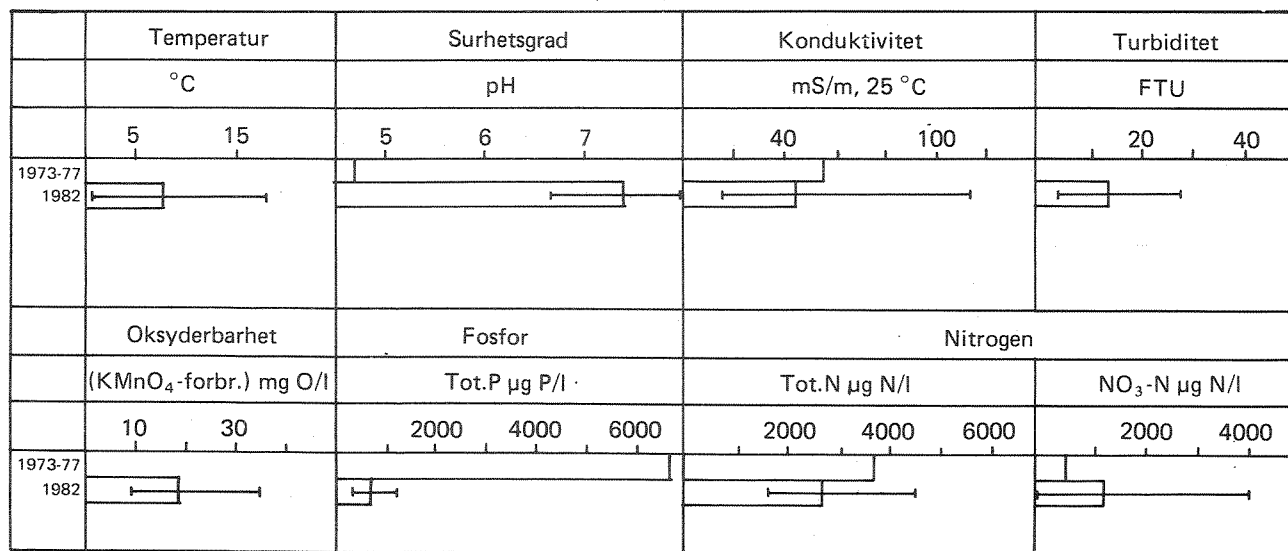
| | Temperatur | Surhetsgrad | Konduktivitet | Turbiditet |
|---|---|---|---|---|
| | °C | pH | mS/m, 25 °C | FTU |
| | 5 15 | 5 6 7 | 40 100 | 20 40 |
| 1973-77 1982 | | | | |
| | Oksyderbarhet | Fosfor | Nitrogen | |
| | ($KMnO_4$-forbr.) mg O/l | Tot.P µg P/l | Tot.N µg N/l | $NO_3$-N µg N/l |
| | 10 30 | 2000 4000 6000 | 2000 4000 6000 | 2000 4000 |
| 1973-77 1982 | | | | |